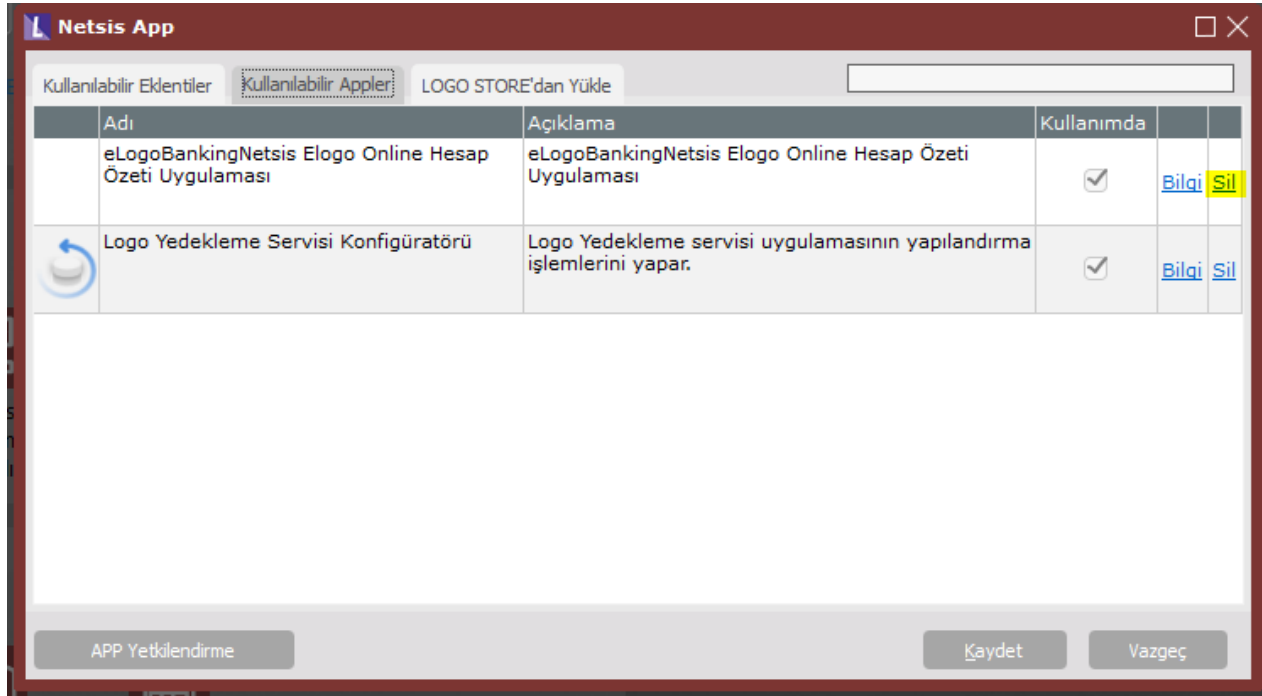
Netsis App

Kullanılabilir Eklentiler | Kullanılabilir Appler | LOGO STORE'dan Yükle

| | Adı | Açıklama | Kullanımda | | |
|---|---|---|---|---|---|
| | eLogoBankingNetsis Elogo Online Hesap Özeti Uygulaması | eLogoBankingNetsis Elogo Online Hesap Özeti Uygulaması | ✓ | Bilgi | Sil |
| | Logo Yedekleme Servisi Konfigüratörü | Logo Yedekleme servisi uygulamasının yapılandırma işlemlerini yapar. | ✓ | Bilgi | Sil |

APP Yetkilendirme

Kaydet

Vazgeç